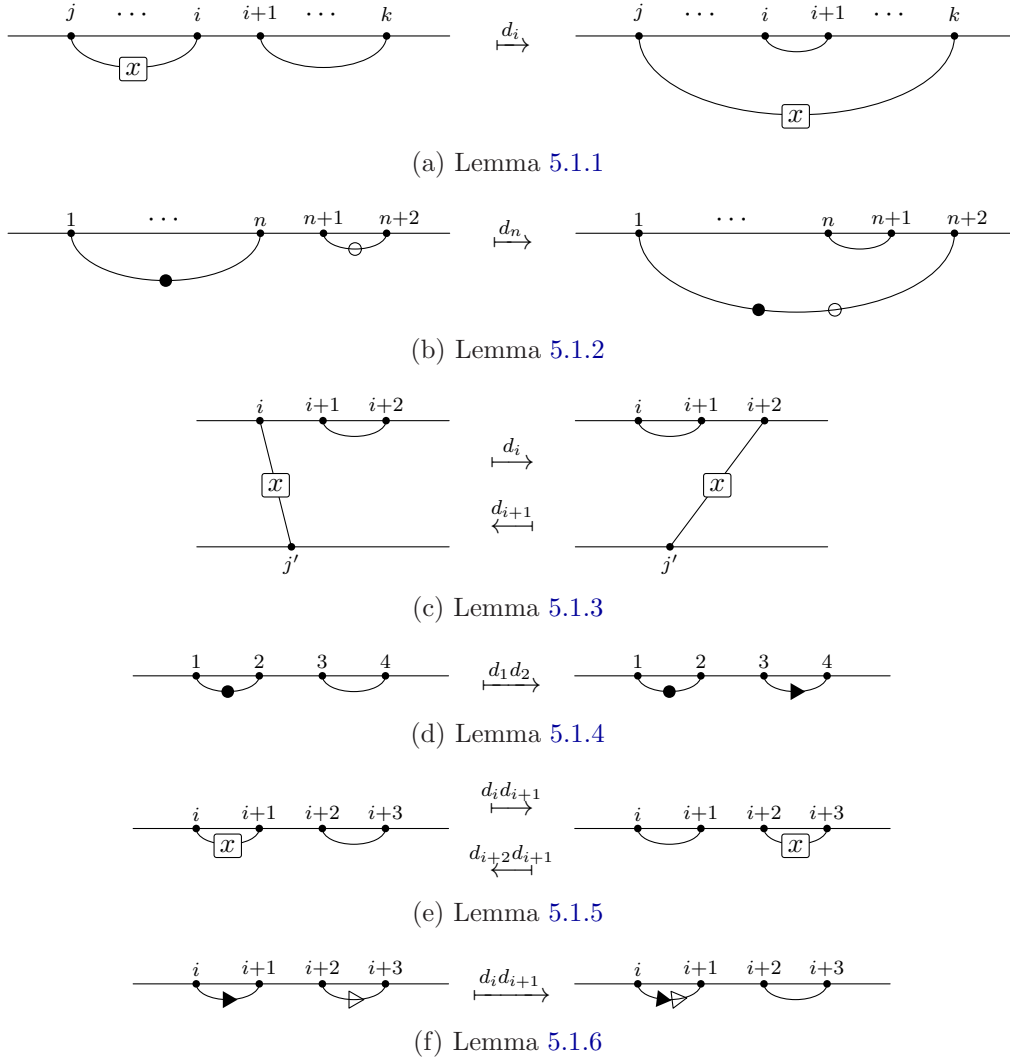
$j$ $\cdots$ $i$ $i{+}1$ $\cdots$ $k$
$x$
$\xmapsto{d_i}$
$j$ $\cdots$ $i$ $i{+}1$ $\cdots$ $k$
$x$

(a) Lemma 5.1.1

1 $\cdots$ $n$ $n{+}1$ $n{+}2$
$\xmapsto{d_n}$
1 $\cdots$ $n$ $n{+}1$ $n{+}2$

(b) Lemma 5.1.2

$i$ $i{+}1$ $i{+}2$
$x$
$j'$
$\xmapsto{d_i}$
$\xleftarrow{d_{i+1}}$
$i$ $i{+}1$ $i{+}2$
$x$
$j'$

(c) Lemma 5.1.3

1 2 3 4
$\xmapsto{d_1 d_2}$
1 2 3 4

(d) Lemma 5.1.4

$i$ $i{+}1$ $i{+}2$ $i{+}3$
$x$
$\xmapsto{d_i d_{i+1}}$
$\xleftarrow{d_{i+2} d_{i+1}}$
$i$ $i{+}1$ $i{+}2$ $i{+}3$
$x$

(e) Lemma 5.1.5

$i$ $i{+}1$ $i{+}2$ $i{+}3$
$\xmapsto{d_i d_{i+1}}$
$i$ $i{+}1$ $i{+}2$ $i{+}3$

(f) Lemma 5.1.6